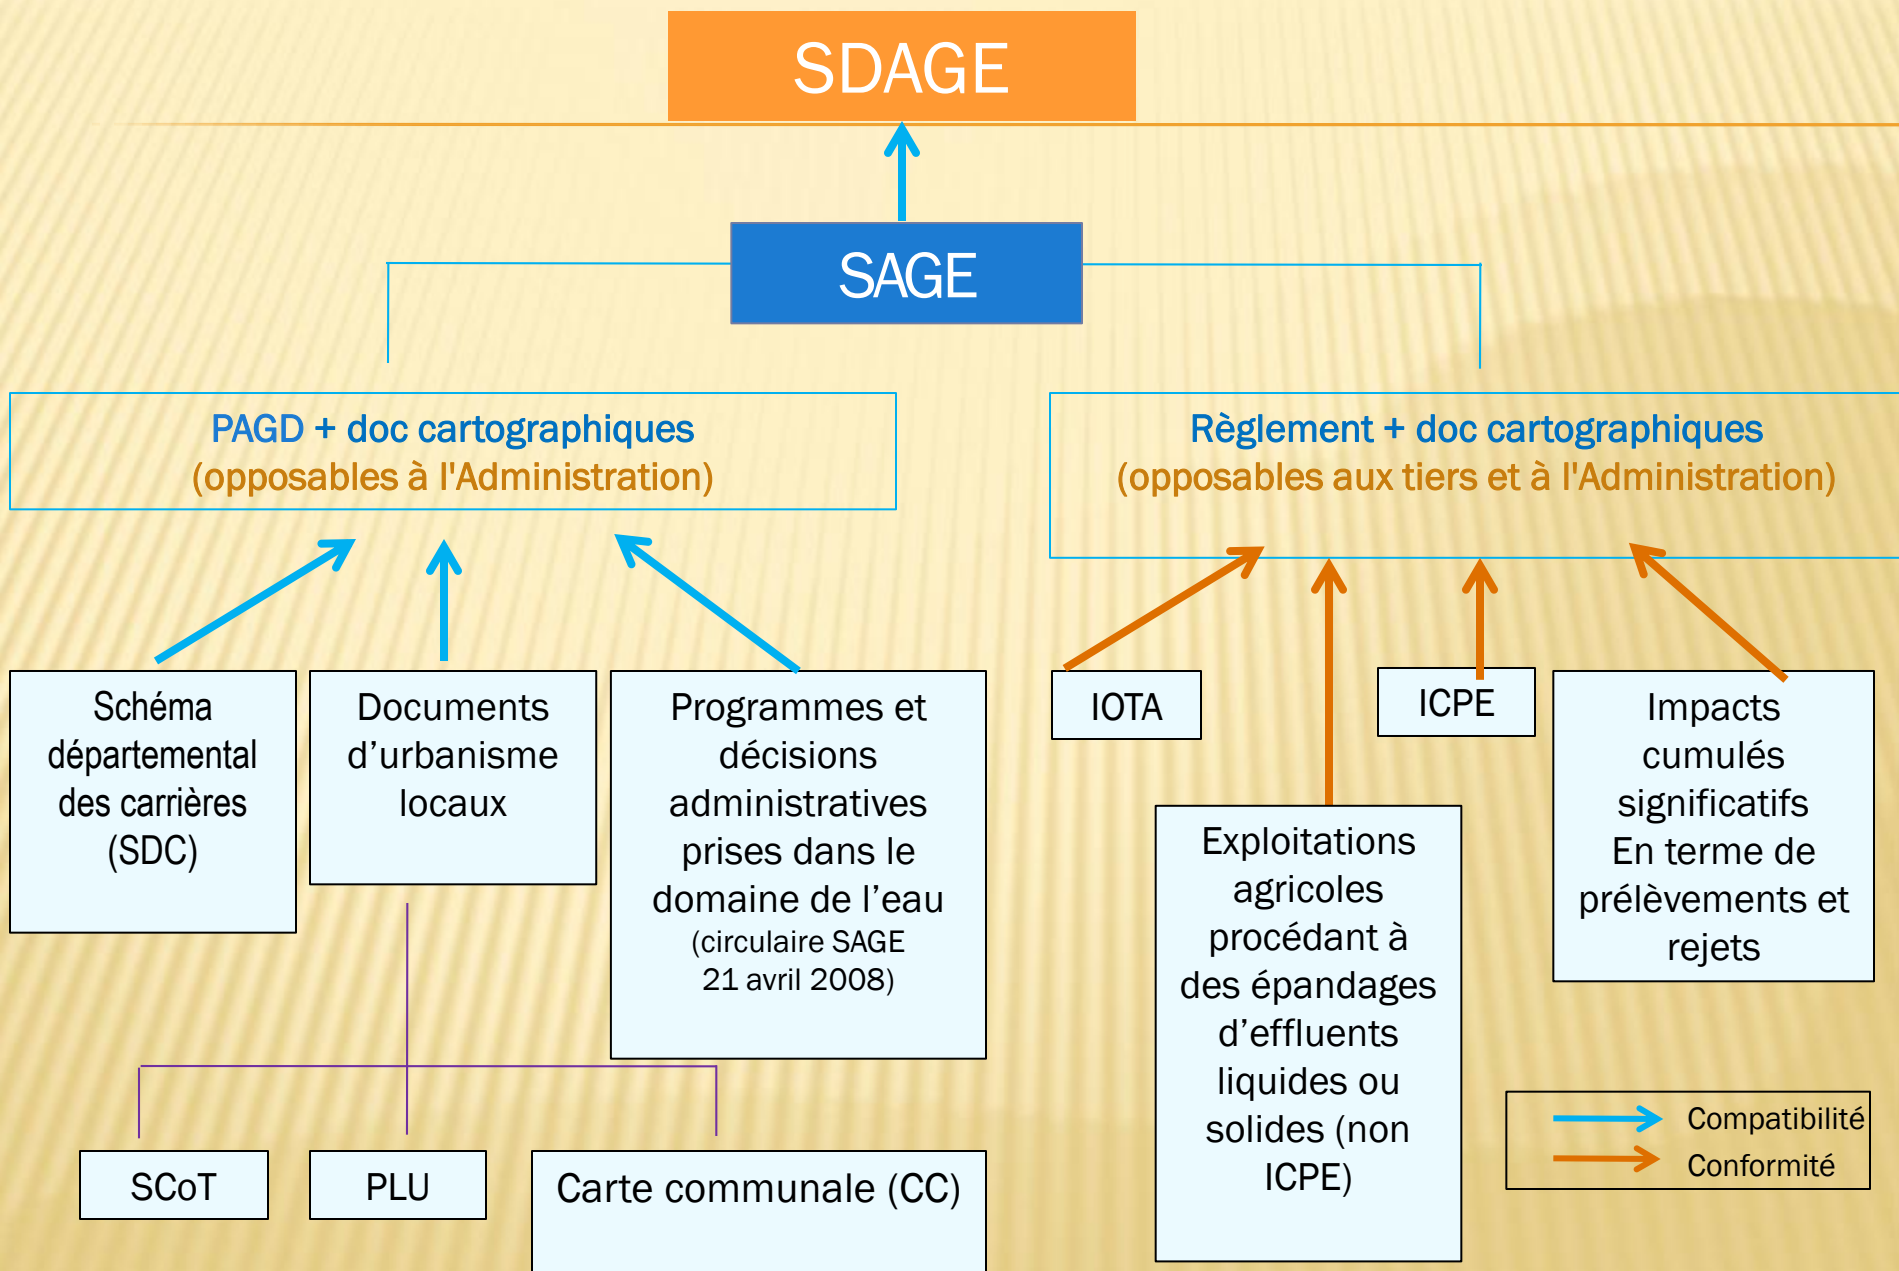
SDAGE

SAGE

PAGD + doc cartographiques
(opposables à l'Administration)

Règlement + doc cartographiques
(opposables aux tiers et à l'Administration)

Schéma départemental des carrières (SDC)

Documents d'urbanisme locaux

Programmes et décisions administratives prises dans le domaine de l'eau (circulaire SAGE 21 avril 2008)

IOTA

ICPE

Impacts cumulés significatifs En terme de prélèvements et rejets

Exploitations agricoles procédant à des épandages d'effluents liquides ou solides (non ICPE)

SCoT

PLU

Carte communale (CC)

Compatibilité
Conformité